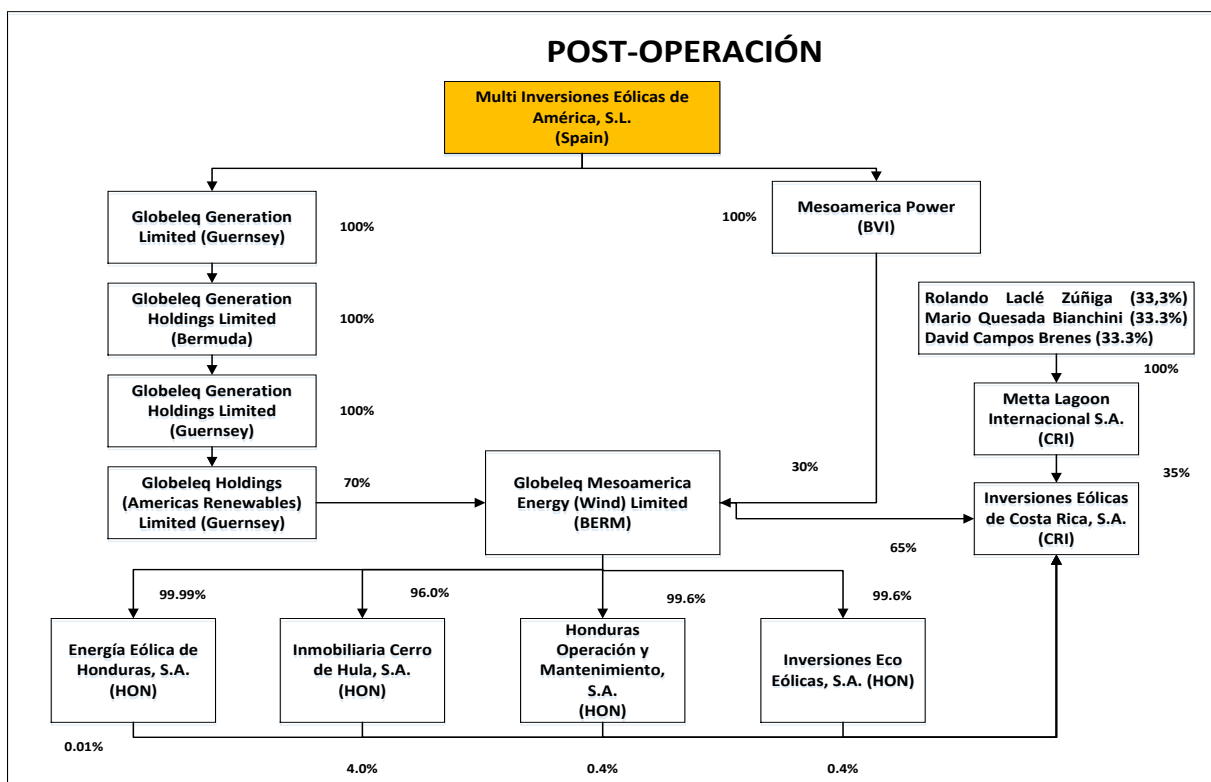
POST-OPERACIÓN

Multi Inversiones Eólicas de América, S.L. (Spain)

Globeleq Generation Limited (Guernsey)

100%

100%

Mesoamerica Power (BVI)

Globeleq Generation Holdings Limited (Bermuda)

100%

Rolando Laclé Zúñiga (33,3%)
Mario Quesada Bianchini (33.3%)
David Campos Brenes (33.3%)

100%

Globeleq Generation Holdings Limited (Guernsey)

100%

Metta Lagoon Internacional S.A. (CRI)

30%

35%

Globeleq Holdings (Americas Renewables) Limited (Guernsey)

70%

Globeleq Mesoamerica Energy (Wind) Limited (BERM)

Inversiones Eólicas de Costa Rica, S.A. (CRI)

65%

99.99%

96.0%

99.6%

99.6%

Energía Eólica de Honduras, S.A. (HON)

Inmobiliaria Cerro de Hula, S.A. (HON)

Honduras Operación y Mantenimiento, S.A. (HON)

Inversiones Eco Eólicas, S.A. (HON)

0.01%

4.0%

0.4%

0.4%